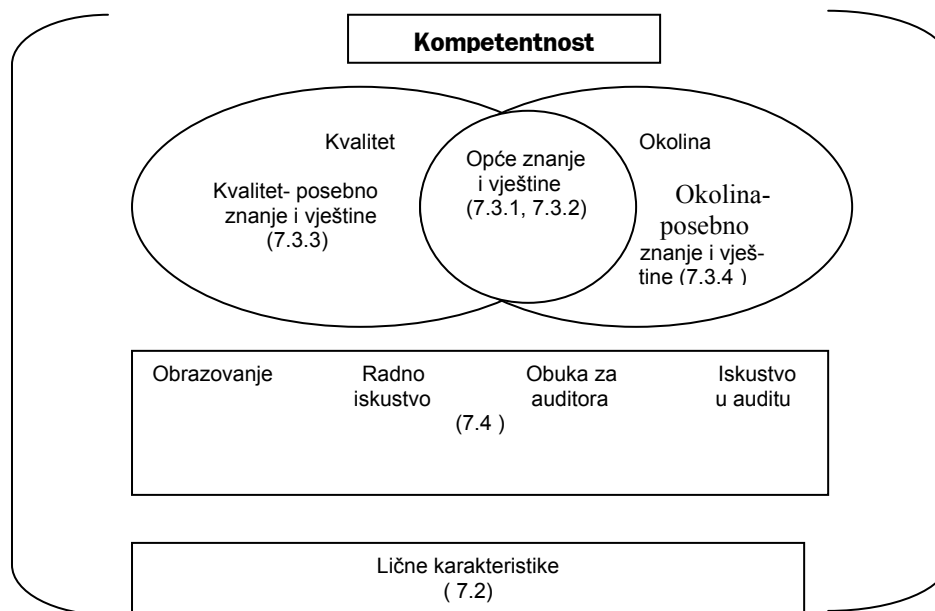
Kompetentnost

Kvalitet

Kvalitet- posebno znanje i vještine (7.3.3)

Opće znanje i vještine (7.3.1, 7.3.2)

Okolina

Okolina-posebno znanje i vještine (7.3.4 )

Obrazovanje

Radno iskustvo

Obuka za auditora

Iskustvo u auditu

(7.4 )

Lične karakteristike ( 7.2)